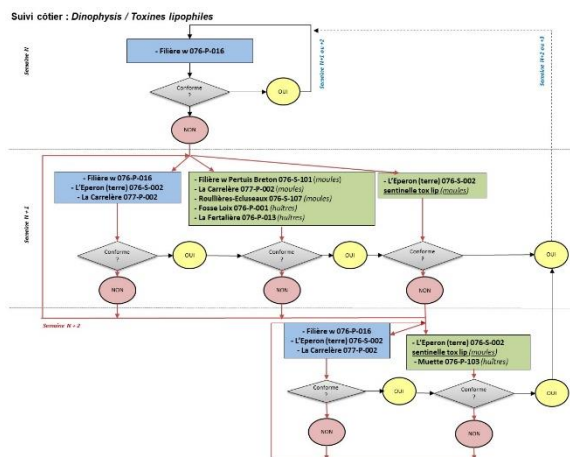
Suivi côtier : *Dinophysis / Toxines lipophiles*

Semaine N

- Filière w 076-P-016

Conforme ?

OUI

Semaine N+1 ou +2

Semaine N+2 ou +3

NON

Semaine N + 1

- Filière w 076-P-016
- L'Eperon (terre) 076-S-002
- La Carrelère 077-P-002

- Filière w Pertuis Breton 076-S-101 (moules)
- La Carrelère 077-P-002 (moules)
- Roullières-Ecluseaux 076-S-107 (moules)
- Fosse Loix 076-P-001 (huîtres)
- La Fartalière 076-P-013 (huîtres)

- L'Eperon (terre) 076-S-002
sentinelle tox lip (moules)

Conforme ?

OUI

Conforme ?

OUI

Conforme ?

OUI

NON

NON

NON

Semaine N + 2

- Filière w 076-P-016
- L'Eperon (terre) 076-S-002
- La Carrelère 077-P-002

- L'Eperon (terre) 076-S-002
sentinelle tox lip (moules)
- Muette 076-P-103 (huîtres)

Conforme ?

Conforme ?

OUI

NON

NON